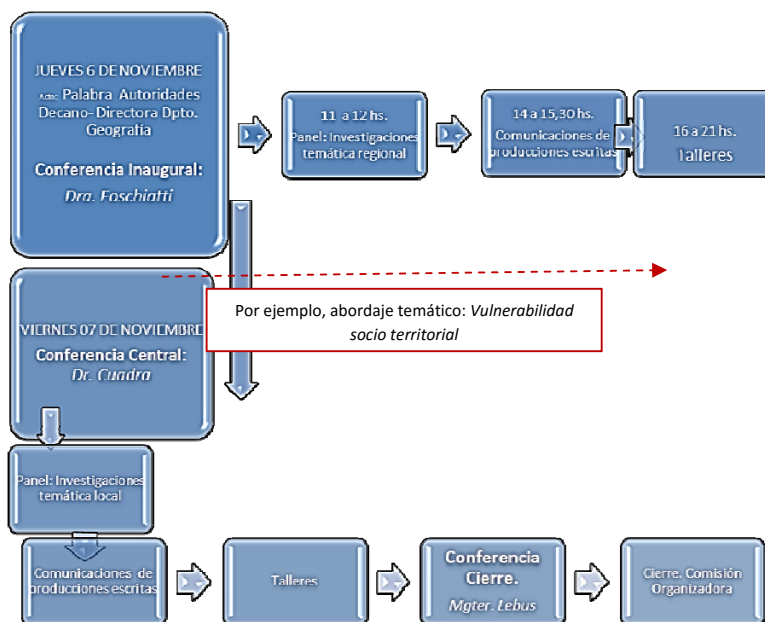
JUEVES 6 DE NOVIEMBRE

Acto: Palabra Autoridades Decano- Directora Dpto. Geografía

Conferencia Inaugural:

Dra. Foschiatti

11 a 12 hs.

Panel: Investigaciones temática regional

14 a 15,30 hs.

Comunicaciones de producciones escritas

16 a 21 hs.

Talleres

VIERNES 07 DE NOVIEMBRE

Conferencia Central:

Dr. Cuadra

Por ejemplo, abordaje temático: *Vulnerabilidad socio territorial*

Panel: Investigaciones temática local

Comunicaciones de producciones escritas

Talleres

Conferencia Cierre.

Mgter. Lebus

Cierre. Comisión Organizadora